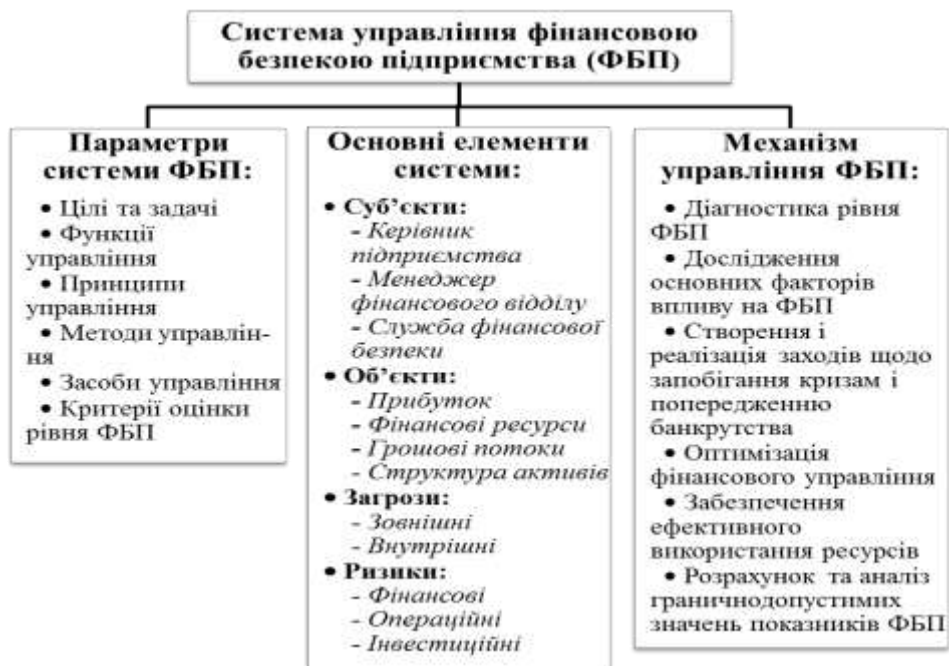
Система управління фінансовою безпекою підприємства (ФБП)

Параметри системи ФБП:

• Цілі та задачі
• Функції управління
• Принципи управління
• Методи управління
• Засоби управління
• Критерії оцінки рівня ФБП

Основні елементи системи:

• Суб'єкти:
- Керівник підприємства
- Менеджер фінансового відділу
- Служба фінансової безпеки
• Об'єкти:
- Прибуток
- Фінансові ресурси
- Грошові потоки
- Структура активів
• Загрози:
- Зовнішні
- Внутрішні
• Ризики:
- Фінансові
- Операційні
- Інвестиційні

Механізм управління ФБП:

• Діагностика рівня ФБП
• Дослідження основних факторів впливу на ФБП
• Створення і реалізація заходів щодо запобігання кризам і попередженню банкрутства
• Оптимізація фінансового управління
• Забезпечення ефективного використання ресурсів
• Розрахунок та аналіз граничнодопустимих значень показників ФБП